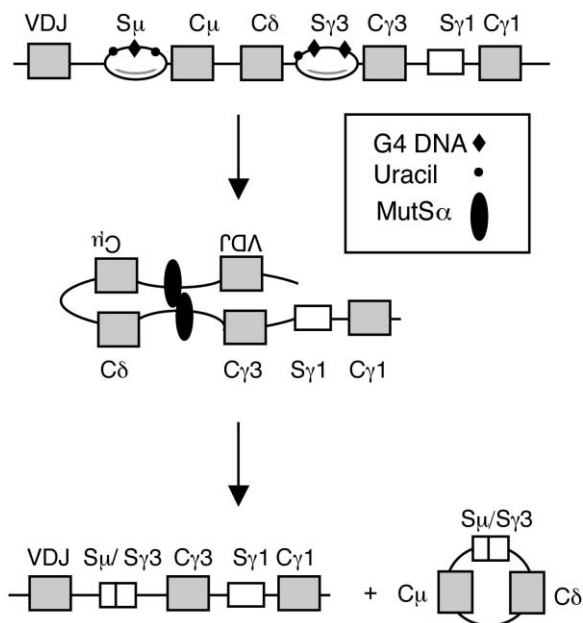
VDJ $S\mu$ $C\mu$ $C\delta$ $S\gamma3$ $C\gamma3$ $S\gamma1$ $C\gamma1$

G4 DNA ♦
Uracil •
MutS$\alpha$

$C\mu$ VDJ

$C\delta$ $C\gamma3$ $S\gamma1$ $C\gamma1$

VDJ $S\mu$/ $S\gamma3$ $C\gamma3$ $S\gamma1$ $C\gamma1$ + $C\mu$ $S\mu/S\gamma3$ $C\delta$